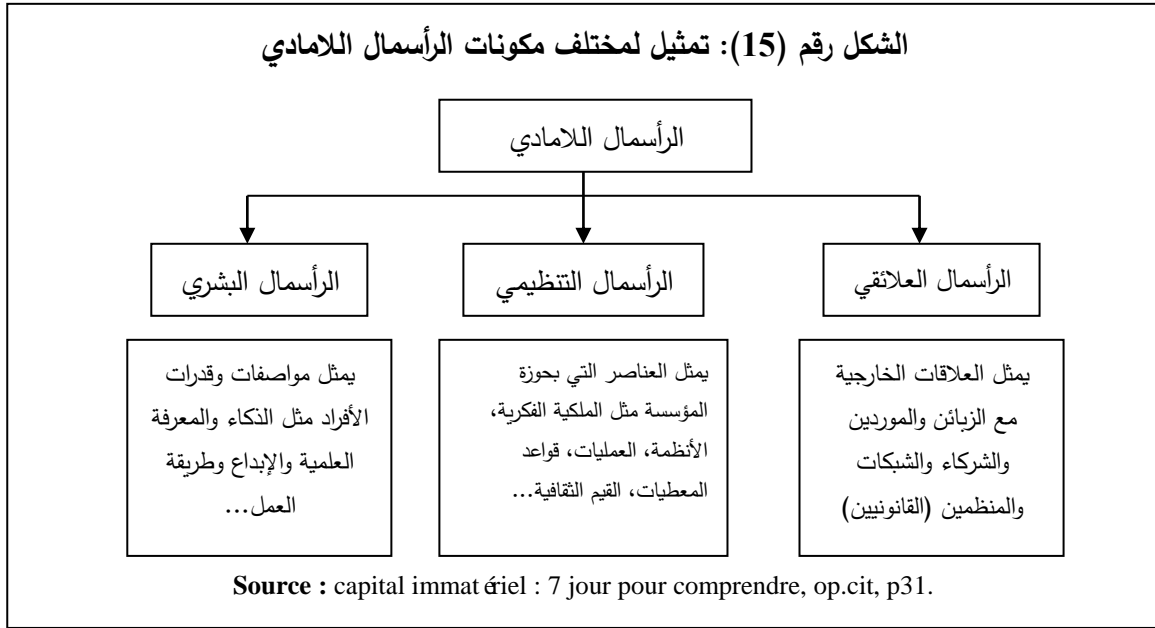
الشكل رقم (15): تمثيل لمختلف مكونات الرأسمال اللامادي

الرأسمال اللامادي

الرأسمال العلائقي

الرأسمال التنظيمي

الرأسمال البشري

يمثل العلاقات الخارجية مع الزبائن والموردين والشركاء والشبكات والمنظمين (القانونيين)

يمثل العناصر التي بحوزة المؤسسة مثل الملكية الفكرية، الأنظمة، العمليات، قواعد المعطيات، القيم الثقافية...

يمثل مواصفات وقدرات الأفراد مثل الذكاء والمعرفة العلمية والإبداع وطريقة العمل...

**Source :** capital immat ériel : 7 jour pour comprendre, op.cit, p31.